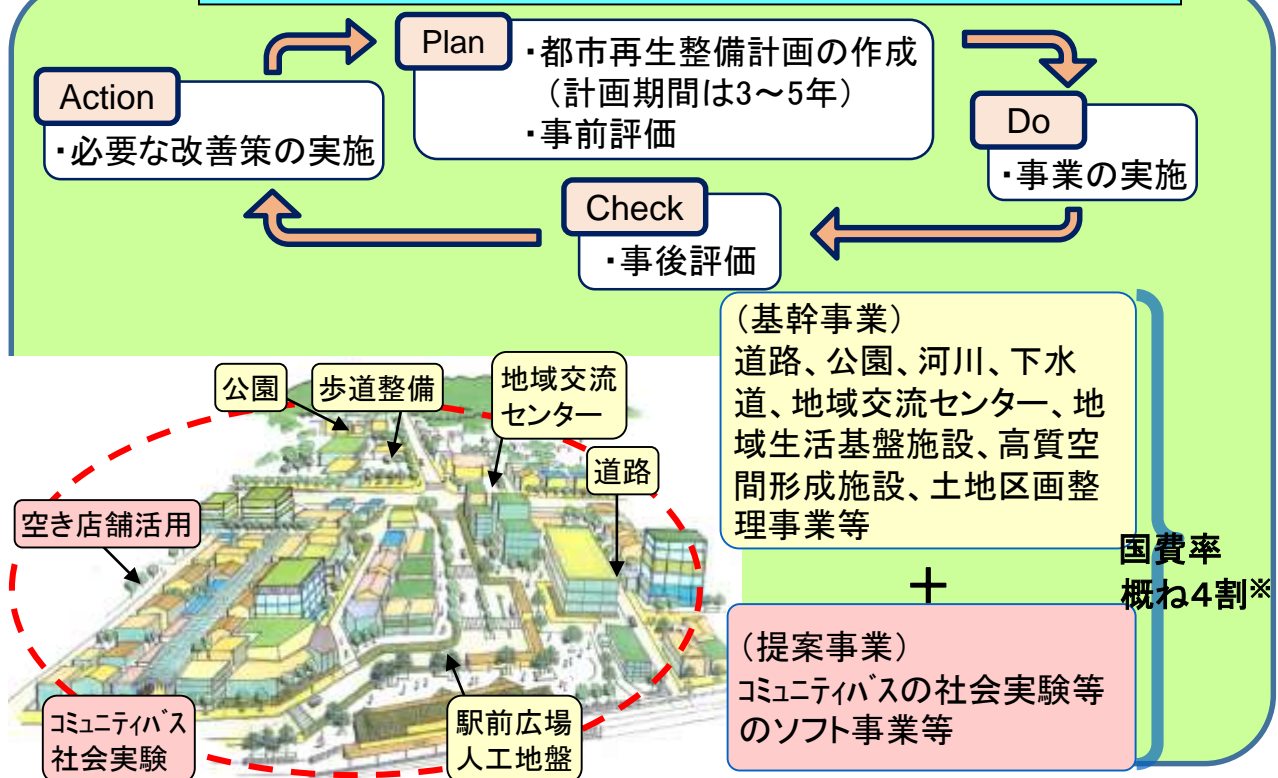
Plan
・都市再生整備計画の作成（計画期間は3～5年）
・事前評価

Action
・必要な改善策の実施

Do
・事業の実施

Check
・事後評価

（基幹事業）
道路、公園、河川、下水道、地域交流センター、地域生活基盤施設、高質空間形成施設、土地区画整理事業等

＋

（提案事業）
ｺﾐｭﾆﾃｨﾊﾞｽの社会実験等のソフト事業等

国費率
概ね4割※

公園
歩道整備
地域交流センター
道路
空き店舗活用
ｺﾐｭﾆﾃｨﾊﾞｽ社会実験
駅前広場人工地盤